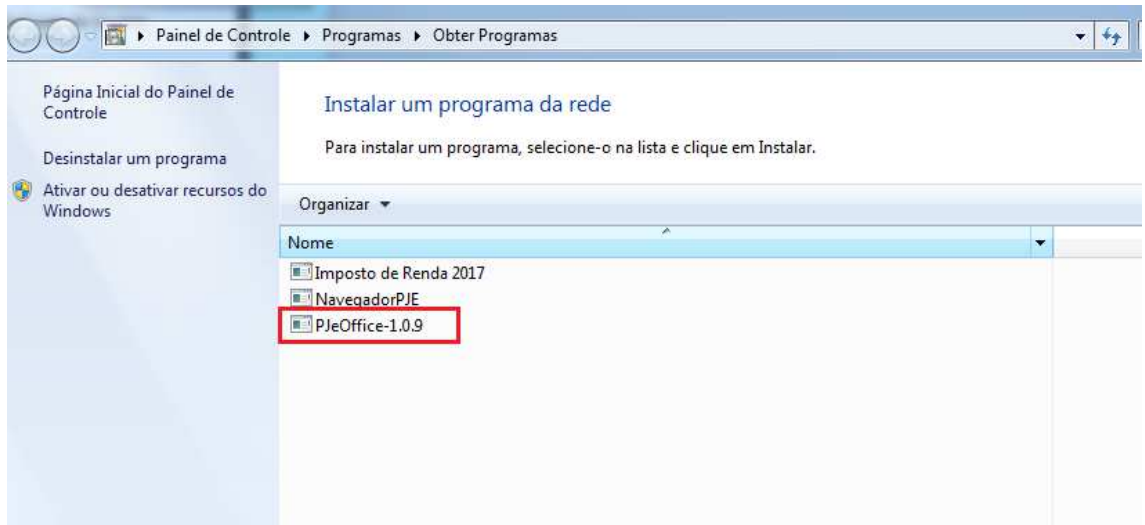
▸ Painel de Controle ▸ Programas ▸ Obter Programas

Página Inicial do Painel de Controle

Desinstalar um programa

Ativar ou desativar recursos do Windows

Instalar um programa da rede

Para instalar um programa, selecione-o na lista e clique em Instalar.

Organizar ▾

Nome

Imposto de Renda 2017
NavegadorPJE
PJeOffice-1.0.9